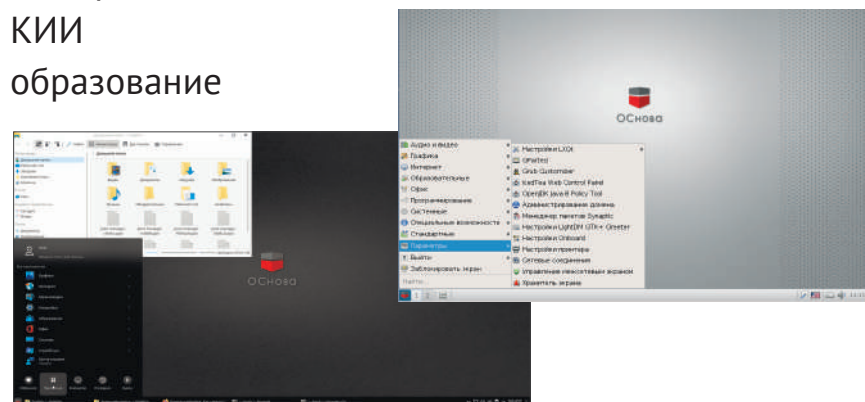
КИИ
образование

ОСнова

Аудио и видео
Графика
Интернет
Образовательные
Офис
Программирование
Системные
Специальные возможности
Стандартные
Параметры
Выйти
Заблокировать экран

Настройки LXDE
GParted
Grub Customizer
KeeTree Web Control Panel
OpenJDK Java 8 Policy Tool
Администрирование домена
Менеджер пакетов Synaptic
Настройки LightDM GTK+ Greeter
Настройки Onboard
Настройки принтера
Сетевые соединения
Управление межсетевым экраном
Хранитель экрана

ОСнова